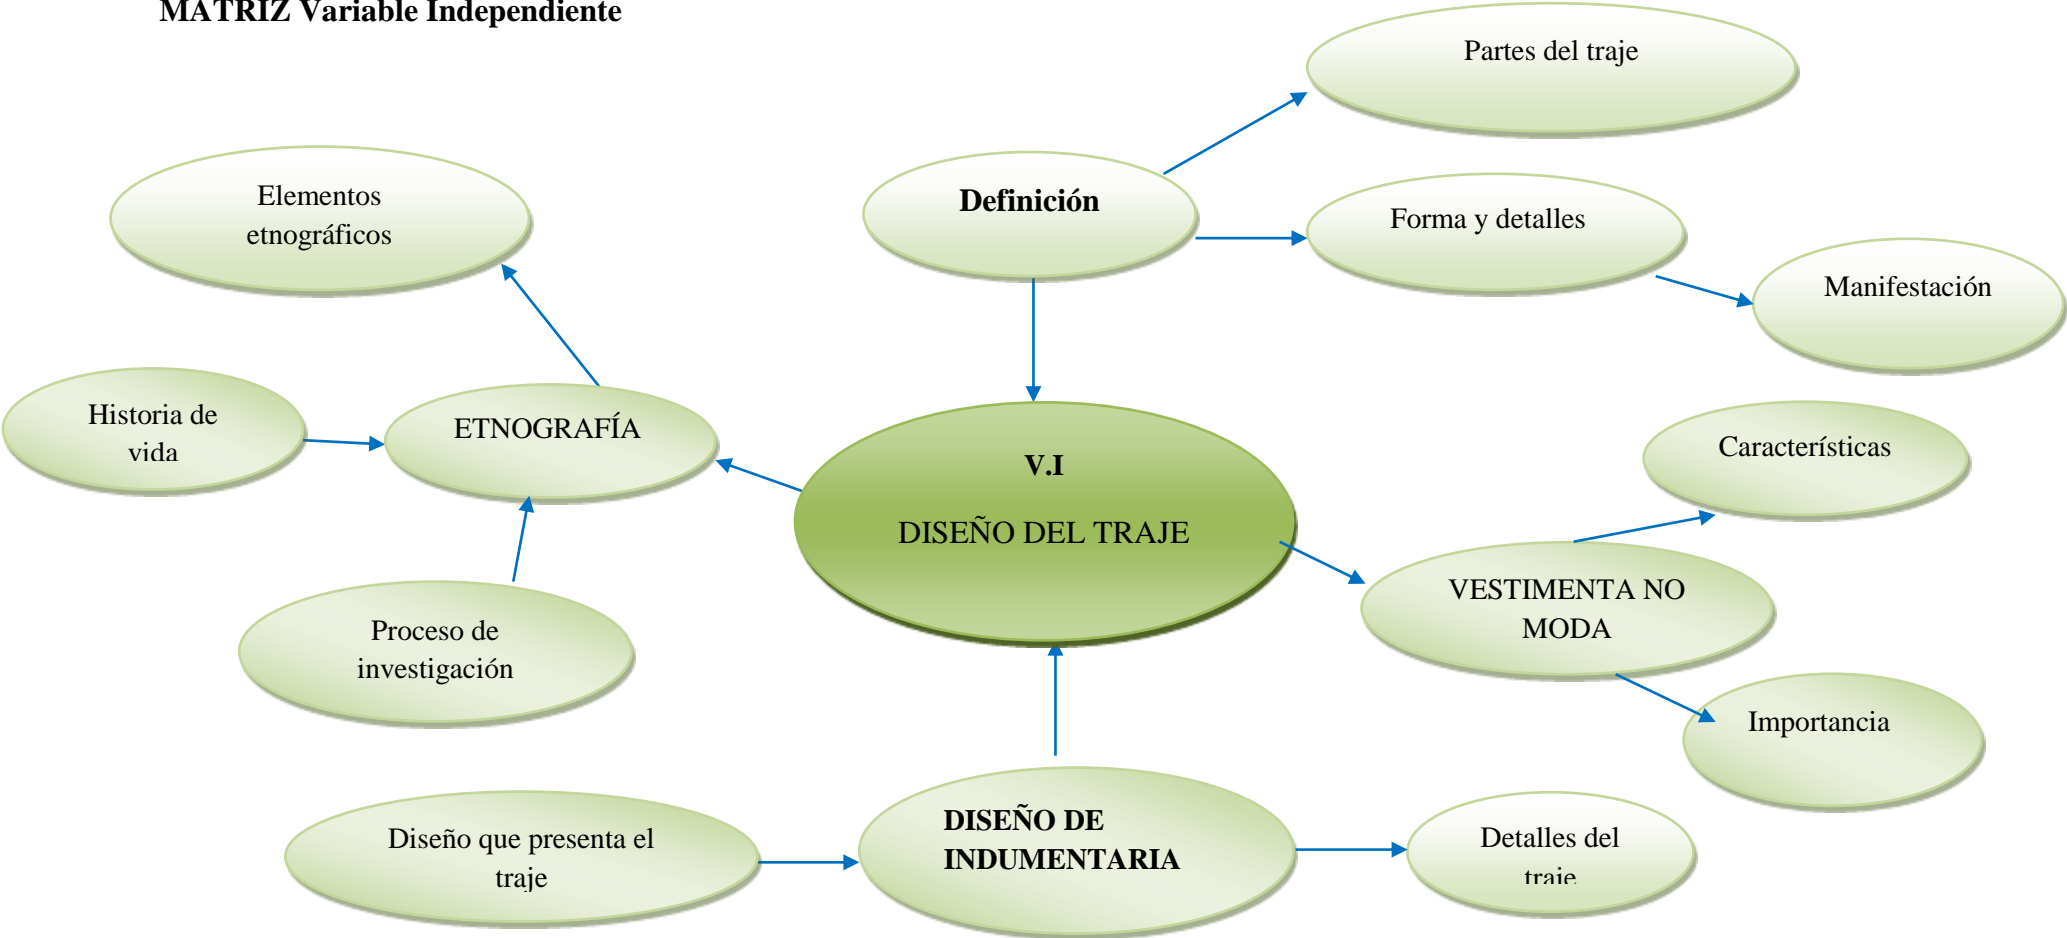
MATRIZ Variable Independiente

Partes del traje

Elementos etnográficos

Definición

Forma y detalles

Manifestación

Historia de vida

ETNOGRAFÍA

V.I

DISEÑO DEL TRAJE

Características

VESTIMENTA NO MODA

Proceso de investigación

Importancia

Diseño que presenta el traje

DISEÑO DE INDUMENTARIA

Detalles del traje